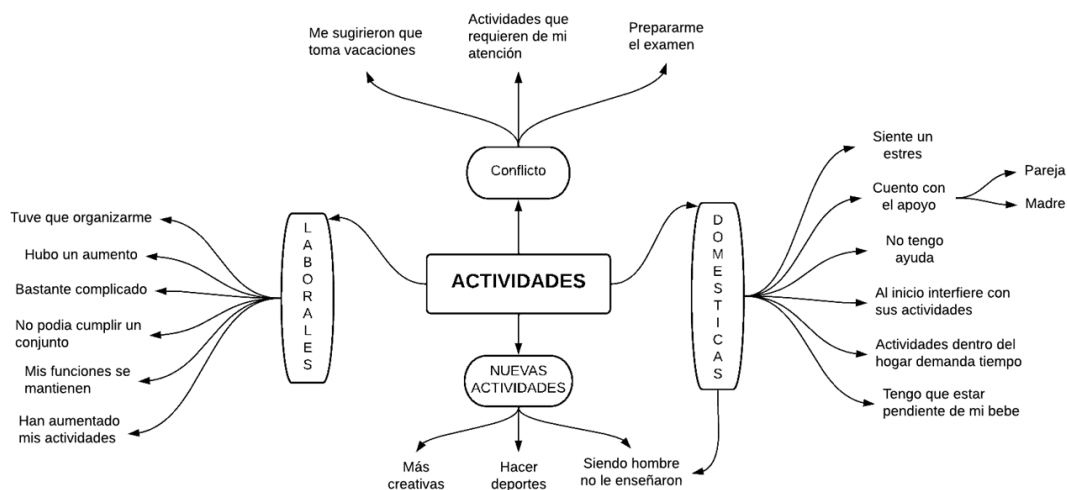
Me sugirieron que toma vacaciones

Actividades que requieren de mi atención

Prepararme el examen

Conflicto

ACTIVIDADES

L A B O R A L E S

Tuve que organizarme

Hubo un aumento

Bastante complicado

No podia cumplir un conjunto

Mis funciones se mantienen

Han aumentado mis actividades

D O M E S T I C A S

Siente un estres

Cuento con el apoyo

Pareja

Madre

No tengo ayuda

Al inicio interfiere con sus actividades

Actividades dentro del hogar demanda tiempo

Tengo que estar pendiente de mi bebe

NUEVAS ACTIVIDADES

Más creativas

Hacer deportes

Siendo hombre no le enseñaron